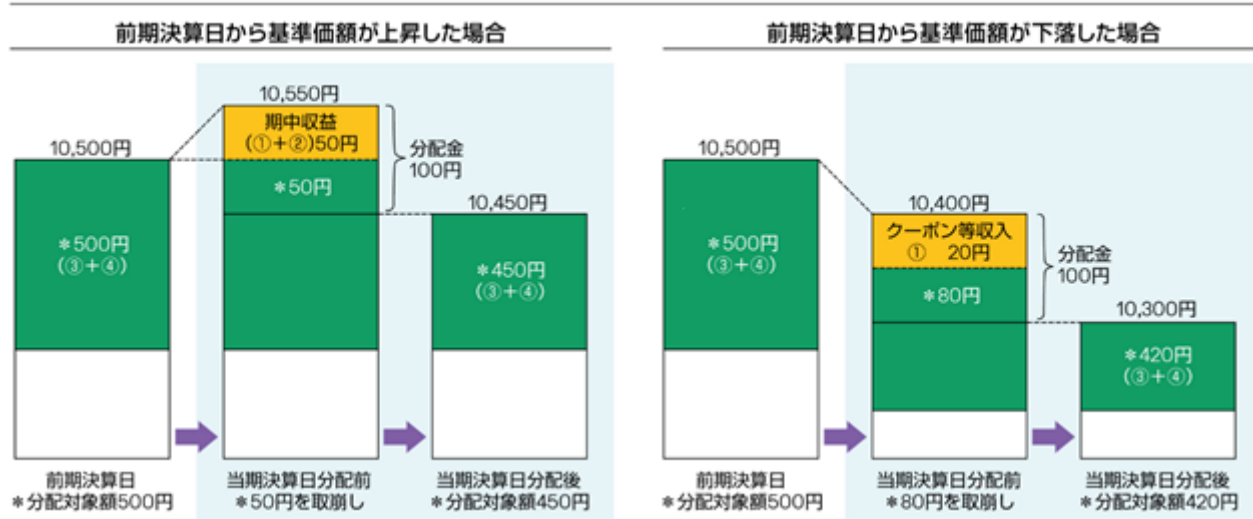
前期決算日から基準価額が上昇した場合

10,500円

＊500円
(③+④)

10,550円

期中収益
(①+②)50円

＊50円

分配金
100円

10,450円

＊450円
(③+④)

前期決算日
＊分配対象額500円

当期決算日分配前
＊50円を取崩し

当期決算日分配後
＊分配対象額450円

前期決算日から基準価額が下落した場合

10,500円

＊500円
(③+④)

10,400円

クーポン等収入
①　20円

＊80円

分配金
100円

10,300円

＊420円
(③+④)

前期決算日
＊分配対象額500円

当期決算日分配前
＊80円を取崩し

当期決算日分配後
＊分配対象額420円